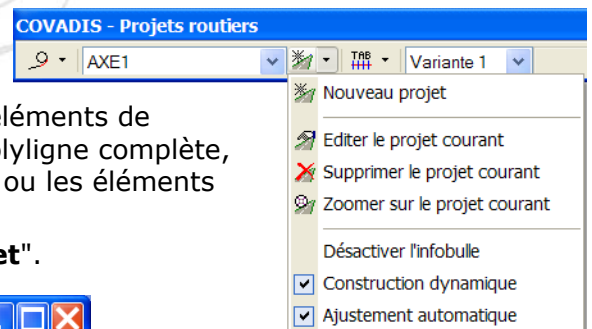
COVADIS - Projets routiers

AXE1

Variante 1

éléments de
lyligne complète,
ou les éléments

et".

Nouveau projet

Editer le projet courant

Supprimer le projet courant

Zoomer sur le projet courant

Désactiver l'infobulle

Construction dynamique

Ajustement automatique